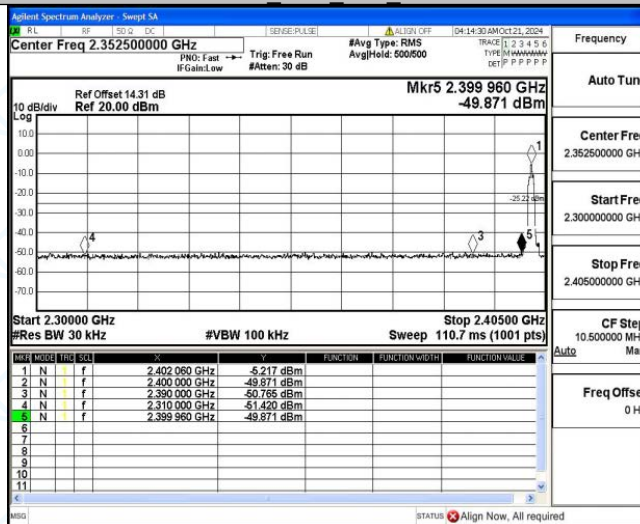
Agilent Spectrum Analyzer - Swept SA

RL RF 50 Ω DC SENSE:PULSE ALIGN OFF 04:14:30 AM Oct 21, 2024

Center Freq 2.352500000 GHz

PNO: Fast IFGain:Low

Trig: Free Run #Atten: 30 dB

#Avg Type: RMS Avg|Hold: 500/500

TRACE 1 2 3 4 5 6 TYPE M WWWWW DET P P P P P P

Frequency

Ref Offset 14.31 dB

10 dB/div Ref 20.00 dBm

Log

Mkr5 2.399 960 GHz -49.871 dBm

10.0
0.00
-10.0
-20.0
-30.0
-40.0
-50.0
-60.0
-70.0

-25.22 dBm

1
3
4
5

Start 2.30000 GHz
#Res BW 30 kHz

#VBW 100 kHz

Stop 2.40500 GHz
Sweep 110.7 ms (1001 pts)

| MKR | MODE | TRC | SCL | X | Y | FUNCTION | FUNCTION WIDTH | FUNCTION VALUE |
|---|---|---|---|---|---|---|---|---|
| 1 | N | 1 | f | 2.402 060 GHz | -5.217 dBm | | | |
| 2 | N | 1 | f | 2.400 000 GHz | -49.871 dBm | | | |
| 3 | N | 1 | f | 2.390 000 GHz | -50.765 dBm | | | |
| 4 | N | 1 | f | 2.310 000 GHz | -51.420 dBm | | | |
| 5 | N | 1 | f | 2.399 960 GHz | -49.871 dBm | | | |
| 6 | | | | | | | | |
| 7 | | | | | | | | |
| 8 | | | | | | | | |
| 9 | | | | | | | | |
| 10 | | | | | | | | |
| 11 | | | | | | | | |

Auto Tun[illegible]

Center Fre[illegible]
2.352500000 GH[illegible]

Start Fre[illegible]
2.300000000 GH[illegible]

Stop Fre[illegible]
2.405000000 GH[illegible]

CF Ste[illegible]
10.500000 MH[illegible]
Auto Ma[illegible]

Freq Offse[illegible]
0 H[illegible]

MSG

STATUS Align Now, All required